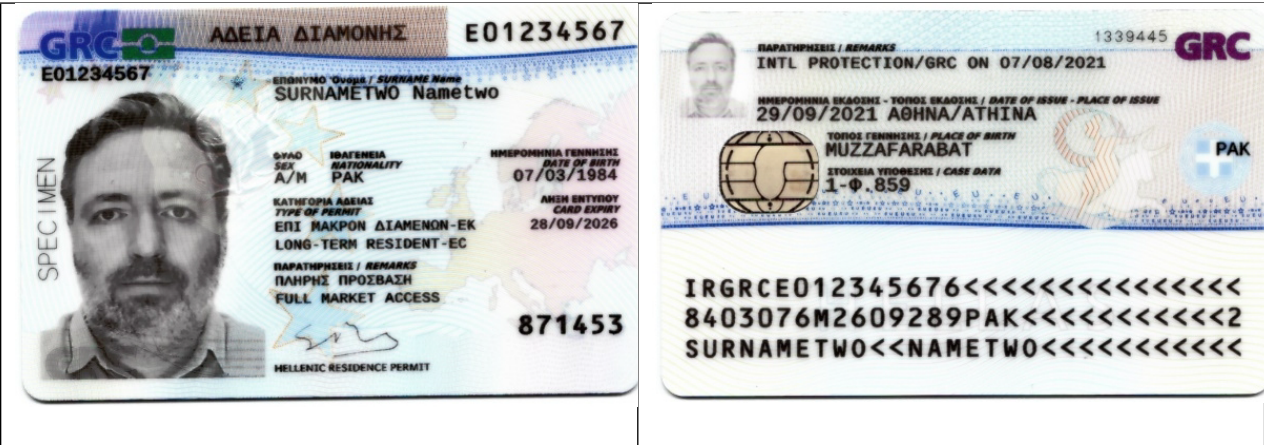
GRC ΑΔΕΙΑ ΔΙΑΜΟΝΗΣ E01234567

E01234567

ΕΠΩΝΥΜΟ Όνομα / SURNAME Name
SURNAMETWO Nametwo

ΦΥΛΟ / SEX
A/M

ΙΘΑΓΕΝΕΙΑ / NATIONALITY
PAK

ΗΜΕΡΟΜΗΝΙΑ ΓΕΝΝΗΣΗΣ / DATE OF BIRTH
07/03/1984

ΚΑΤΗΓΟΡΙΑ ΑΔΕΙΑΣ / TYPE OF PERMIT
ΕΠΙ ΜΑΚΡΟΝ ΔΙΑΜΕΝΟΝ-ΕΚ
LONG-TERM RESIDENT-EC

ΛΗΞΗ ΕΝΤΥΠΟΥ / CARD EXPIRY
28/09/2026

ΠΑΡΑΤΗΡΗΣΕΙΣ / REMARKS
ΠΛΗΡΗΣ ΠΡΟΣΒΑΣΗ
FULL MARKET ACCESS

SPECIMEN

871453

HELLENIC RESIDENCE PERMIT

1339445 GRC

ΠΑΡΑΤΗΡΗΣΕΙΣ / REMARKS
INTL PROTECTION/GRC ON 07/08/2021

ΗΜΕΡΟΜΗΝΙΑ ΕΚΔΟΣΗΣ - ΤΟΠΟΣ ΕΚΔΟΣΗΣ / DATE OF ISSUE - PLACE OF ISSUE
29/09/2021 ΑΘΗΝΑ/ATHINA

ΤΟΠΟΣ ΓΕΝΝΗΣΗΣ / PLACE OF BIRTH
MUZZAFARABAT

PAK

ΣΤΟΙΧΕΙΑ ΥΠΟΘΕΣΗΣ / CASE DATA
1-Φ.859

IRGRCE012345676<<<<<<<<<<<<<<<
8403076M2609289PAK<<<<<<<<<<<2
SURNAMETWO<<NAMETWO<<<<<<<<<<<